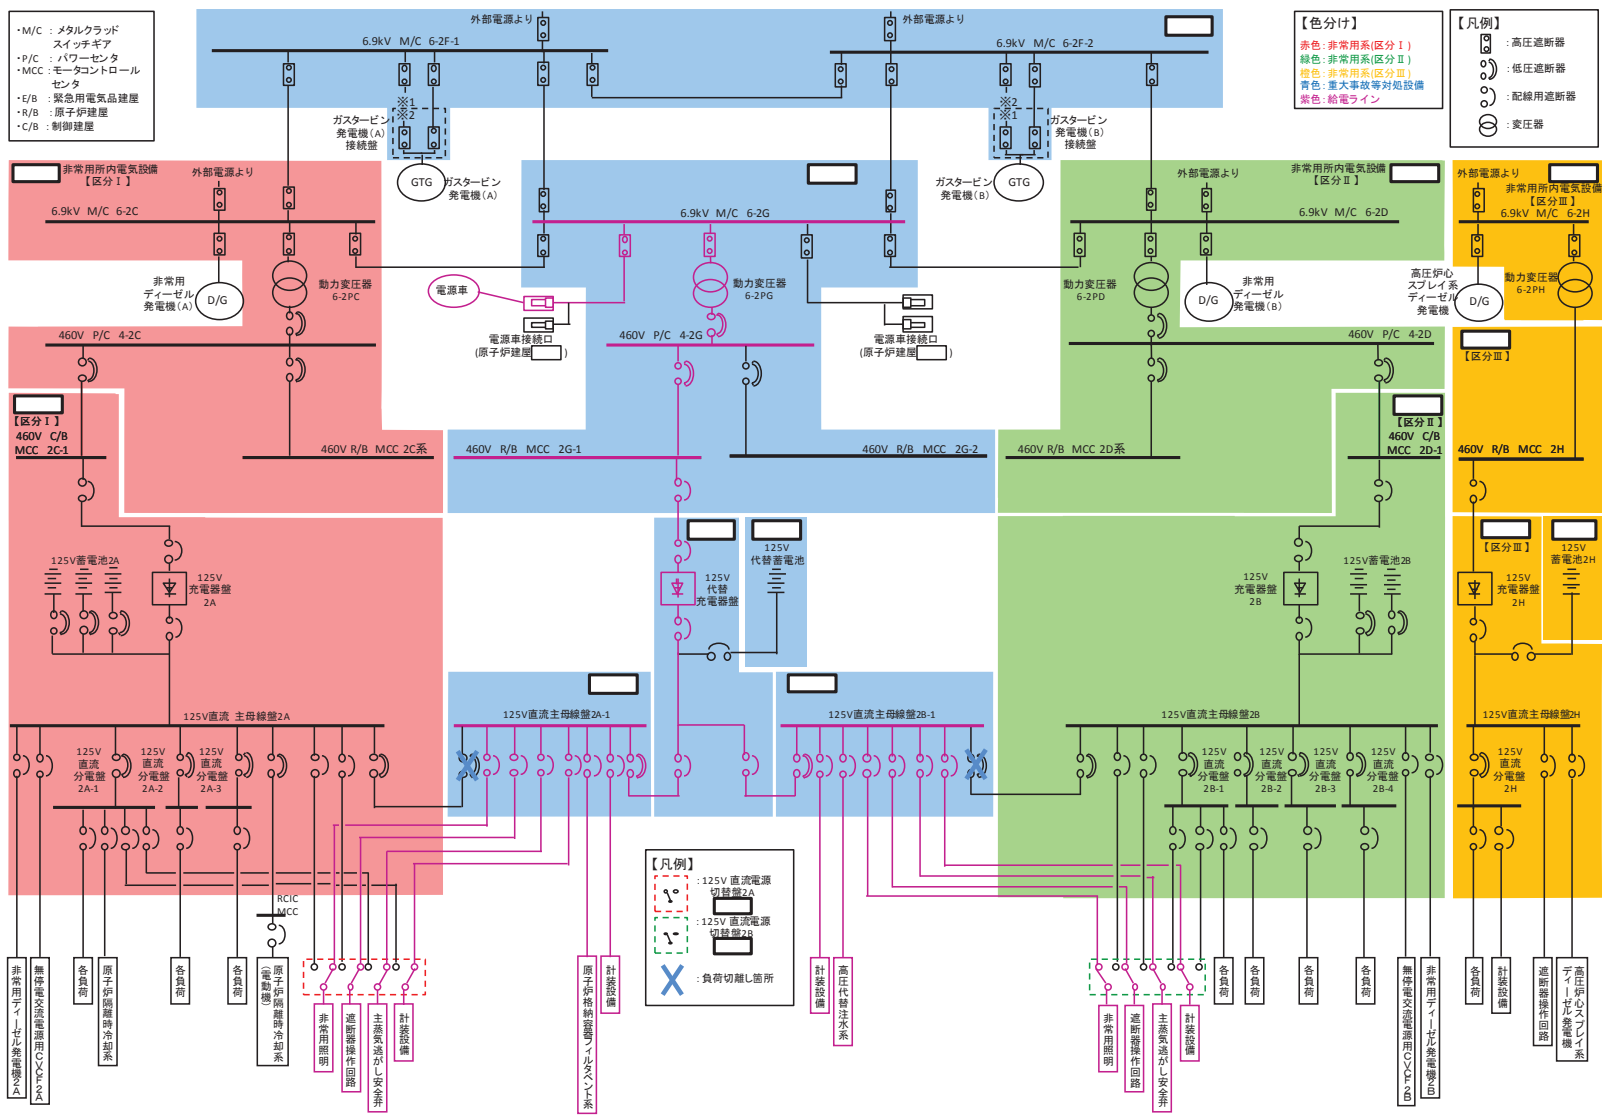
・M/C ：メタルクラッド スイッチギア
・P/C ：パワーセンタ
・MCC：モータコントロールセンタ
・E/B ：緊急用電気品建屋
・R/B ：原子炉建屋
・C/B ：制御建屋

外部電源より
外部電源より
6.9kV M/C 6-2F-1
6.9kV M/C 6-2F-2

【色分け】
赤色：非常用系(区分Ⅰ)
緑色：非常用系(区分Ⅱ)
橙色：非常用系(区分Ⅲ)
青色：重大事故等対処設備
紫色：給電ライン

【凡例】
：高圧遮断器
：低圧遮断器
：配線用遮断器
：変圧器

※1
※2
ガスタービン発電機(A)接続盤
※2
※1
ガスタービン発電機(B)接続盤

非常用所内電気設備【区分Ⅰ】
外部電源より
6.9kV M/C 6-2C
GTG
ガスタービン発電機(A)
6.9kV M/C 6-2G
ガスタービン発電機(B)
GTG
外部電源より
非常用所内電気設備【区分Ⅱ】
6.9kV M/C 6-2D
外部電源より
非常用所内電気設備【区分Ⅲ】
6.9kV M/C 6-2H

非常用ディーゼル発電機(A)
D/G
動力変圧器 6-2PC
電源車
動力変圧器 6-2PG
電源車接続口(原子炉建屋 )
電源車接続口(原子炉建屋 )
動力変圧器 6-2PD
D/G
非常用ディーゼル発電機(B)
高圧炉心スプレイ系ディーゼル発電機
D/G
動力変圧器 6-2PH

460V P/C 4-2C
460V P/C 4-2G
460V P/C 4-2D
【区分Ⅲ】

【区分Ⅰ】
460V C/B MCC 2C-1
460V R/B MCC 2C系
460V R/B MCC 2G-1
460V R/B MCC 2G-2
460V R/B MCC 2D系
【区分Ⅱ】
460V C/B MCC 2D-1
460V R/B MCC 2H

125V蓄電池2A
125V充電器盤 2A
125V代替蓄電池
125V代替充電器盤
125V蓄電池2B
125V充電器盤 2B
【区分Ⅲ】
125V蓄電池2H
125V充電器盤 2H

125V直流 主母線盤2A
125V直流主母線盤2A-1
125V直流主母線盤2B-1
125V直流主母線盤2B
125V直流主母線盤2H

125V直流分電盤 2A-1
125V直流分電盤 2A-2
125V直流分電盤 2A-3
125V直流分電盤 2B-1
125V直流分電盤 2B-2
125V直流分電盤 2B-3
125V直流分電盤 2B-4
125V直流分電盤 2H

RCIC MCC

【凡例】
：125V 直流電源切替盤2A
：125V 直流電源切替盤2B
：負荷切離し箇所

非常用ディーゼル発電機2A
無停電交流電源用CVCF2A
各負荷
原子炉隔離時冷却系
各負荷
各負荷
原子炉隔離時冷却系(電動機)
非常用照明
遮断器操作回路
主蒸気逃がし安全弁
計装設備
原子炉格納容器フィルタベント系
計装設備
計装設備
高圧代替注水系
非常用照明
遮断器操作回路
主蒸気逃がし安全弁
計装設備
各負荷
各負荷
各負荷
各負荷
無停電交流電源用CVCF2B
非常用ディーゼル発電機2B
各負荷
計装設備
遮断器操作回路
高圧炉心スプレイ系ディーゼル発電機